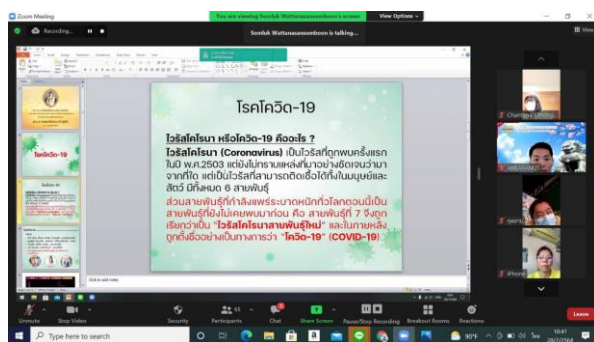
Zoom Meeting

You are viewing Somkit Wattanasomnboon's screen

View Options

Recording...

Somkit Wattanasomnboon is talking...

View

โรคโควิด-19

ไวรัสโคโรนา หรือโควิด-19 คืออะไร ?

ไวรัสโคโรนา (Coronavirus) เป็นไวรัสที่ถูกพบครั้งแรกในปี พ.ศ.2503 แต่ยังไม่ทราบแหล่งที่มาอย่างชัดเจนว่ามาจากที่ใด แต่เป็นไวรัสที่สามารถติดเชื้อได้ทั้งในมนุษย์และสัตว์ มีทั้งหมด 6 สายพันธุ์

ส่วนสายพันธุ์ที่กำลังแพร่ระบาดหนักทั่วโลกตอนนี้เป็นสายพันธุ์ที่ยังไม่เคยพบมาก่อน คือ สายพันธุ์ที่ 7 จึงถูกเรียกว่าเป็น "ไวรัสโคโรนาสายพันธุ์ใหม่" และในภายหลังถูกตั้งชื่ออย่างเป็นทางการว่า "โควิด-19" (COVID-19)

โรคโควิด-19

Click to add notes

Unmute

Stop Video

Security

Participants 65

Chat

Share Screen

Pause/Stop Recording

Breakout Rooms

Reactions

Leave

Type here to search

10:41
28/1/2564